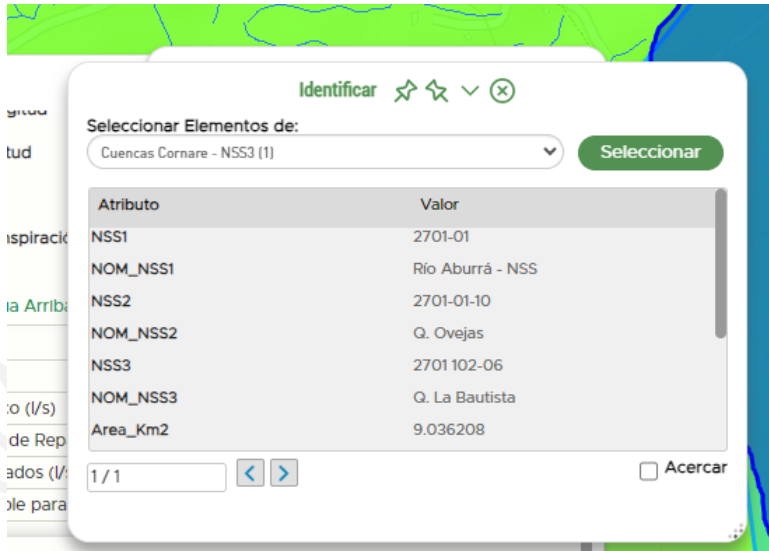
gitud
tud
spiració
ia Arriba
:o (l/s)
de Rep
ados (l/s
ble para

Identificar

Seleccionar Elementos de:
Cuencas Cornare - NSS3 (1)
Seleccionar

| Atributo | Valor |
|---|---|
| NSS1 | 2701-01 |
| NOM_NSS1 | Río Aburrá - NSS |
| NSS2 | 2701-01-10 |
| NOM_NSS2 | Q. Ovejas |
| NSS3 | 2701 102-06 |
| NOM_NSS3 | Q. La Bautista |
| Area_Km2 | 9.036208 |

1 / 1
Acercar